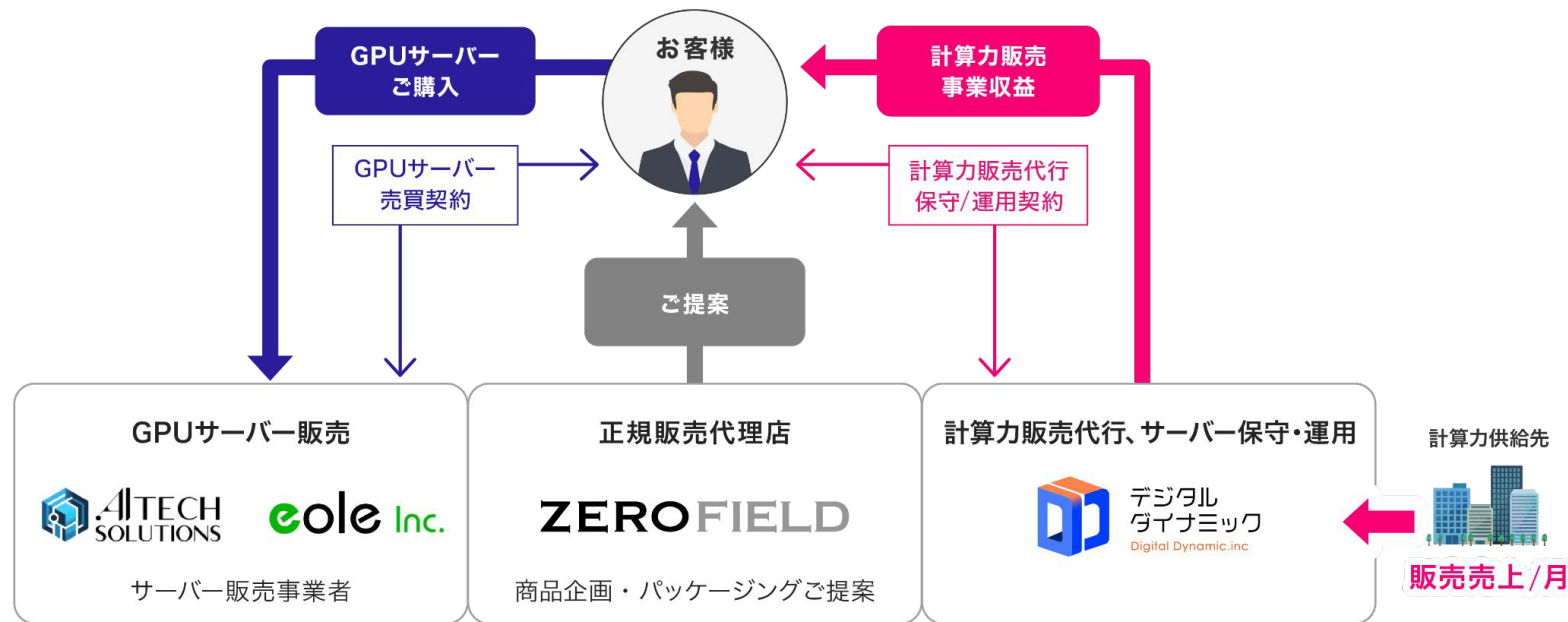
GPUサーバー
ご購入

お客様

計算力販売
事業収益

GPUサーバー
売買契約

計算力販売代行
保守/運用契約

ご提案

GPUサーバー販売

AI TECH SOLUTIONS

eole Inc.

サーバー販売事業者

正規販売代理店

ZEROFIELD

商品企画・パッケージングご提案

計算力販売代行、サーバー保守・運用

デジタル
ダイナミック
Digital Dynamic.inc

計算力供給先

販売売上/月